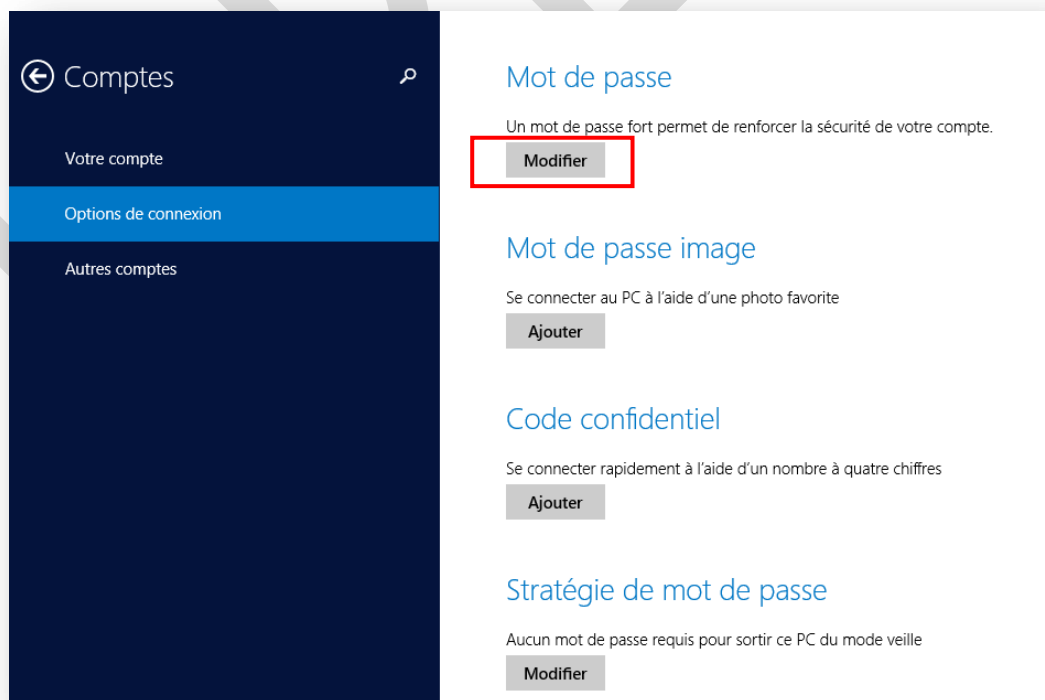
Comptes

Votre compte

Options de connexion

Autres comptes

Mot de passe

Un mot de passe fort permet de renforcer la sécurité de votre compte.

Modifier

Mot de passe image

Se connecter au PC à l'aide d'une photo favorite

Ajouter

Code confidentiel

Se connecter rapidement à l'aide d'un nombre à quatre chiffres

Ajouter

Stratégie de mot de passe

Aucun mot de passe requis pour sortir ce PC du mode veille

Modifier